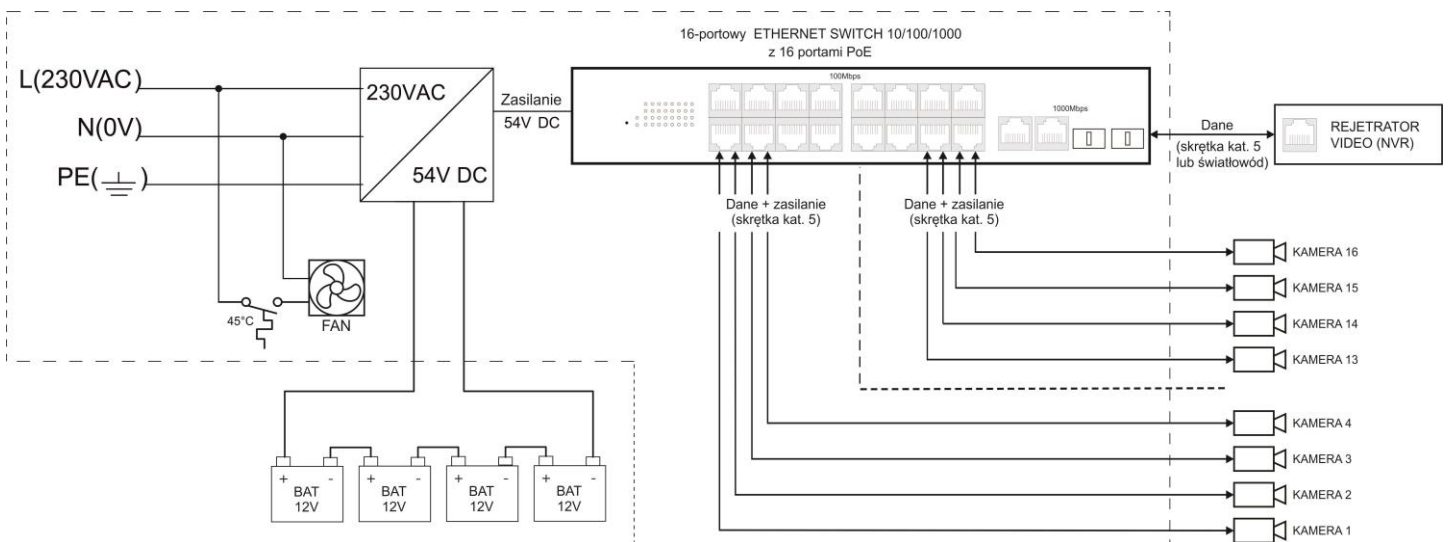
16-portowy ETHERNET SWITCH 10/100/1000
z 16 portami PoE

L(230VAC)
N(0V)
PE($\perp$)

230VAC
54V DC

Zasilanie
54V DC

100Mbps
1000Mbps

Dane
(skrętka kat. 5
lub światłowód)

REJETRATOR
VIDEO (NVR)

45°C
FAN

Dane + zasilanie
(skrętka kat. 5)

Dane + zasilanie
(skrętka kat. 5)

KAMERA 16
KAMERA 15
KAMERA 14
KAMERA 13
KAMERA 4
KAMERA 3
KAMERA 2
KAMERA 1

+ -
BAT
12V
+ -
BAT
12V
+ -
BAT
12V
+ -
BAT
12V